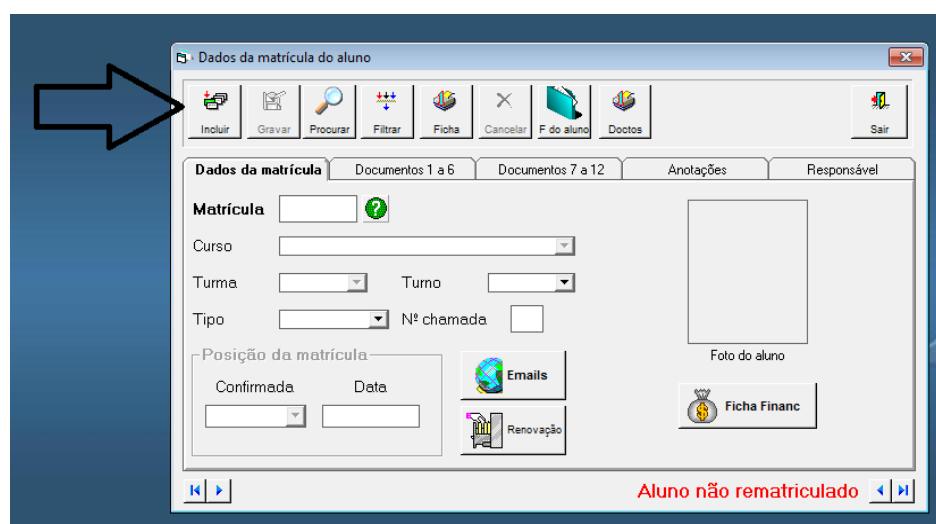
Dados da matrícula do aluno

Incluir
Gravar
Procurar
Filtrar
Ficha
Cancelar
F do aluno
Doctos
Sair

Dados da matrícula
Documentos 1 a 6
Documentos 7 a 12
Anotações
Responsável

Matrícula
Curso
Turma
Turno
Tipo
Nº chamada

Posição da matrícula
Confirmada
Data

Emails
Renovação

Foto do aluno

Ficha Financ

Aluno não rematriculado